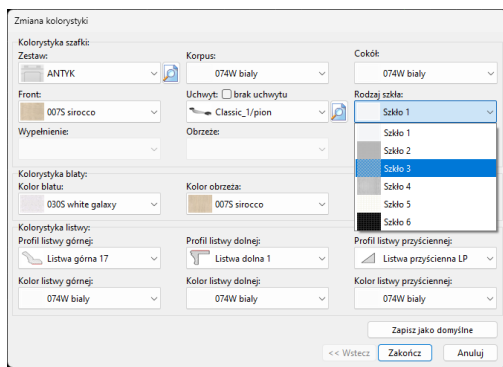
Zmiana kolorystyki

Kolorystyka szafki:

Zestaw:
ANTYK

Korpus:
074W biały

Cokół:
074W biały

Front:
007S sirocco

Uchwyt: brak uchwytu
Classic_1/pion

Rodzaj szkła:
Szkło 1

Szkło 1
Szkło 2
Szkło 3
Szkło 4
Szkło 5
Szkło 6

Wypełnienie:

Obrzeże:

Kolorystyka blaty:

Kolor blatu:
030S white galaxy

Kolor obrzeża:
007S sirocco

Kolorystyka listwy:

Profil listwy górnej:
Listwa górna 17

Profil listwy dolnej:
Listwa dolna 1

Profil listwy przyściennej:
Listwa przyścienna LP

Kolor listwy górnej:
074W biały

Kolor listwy dolnej:
074W biały

Kolor listwy przyściennej:
074W biały

Zapisz jako domyślne

<< Wstecz
Zakończ
Anuluj